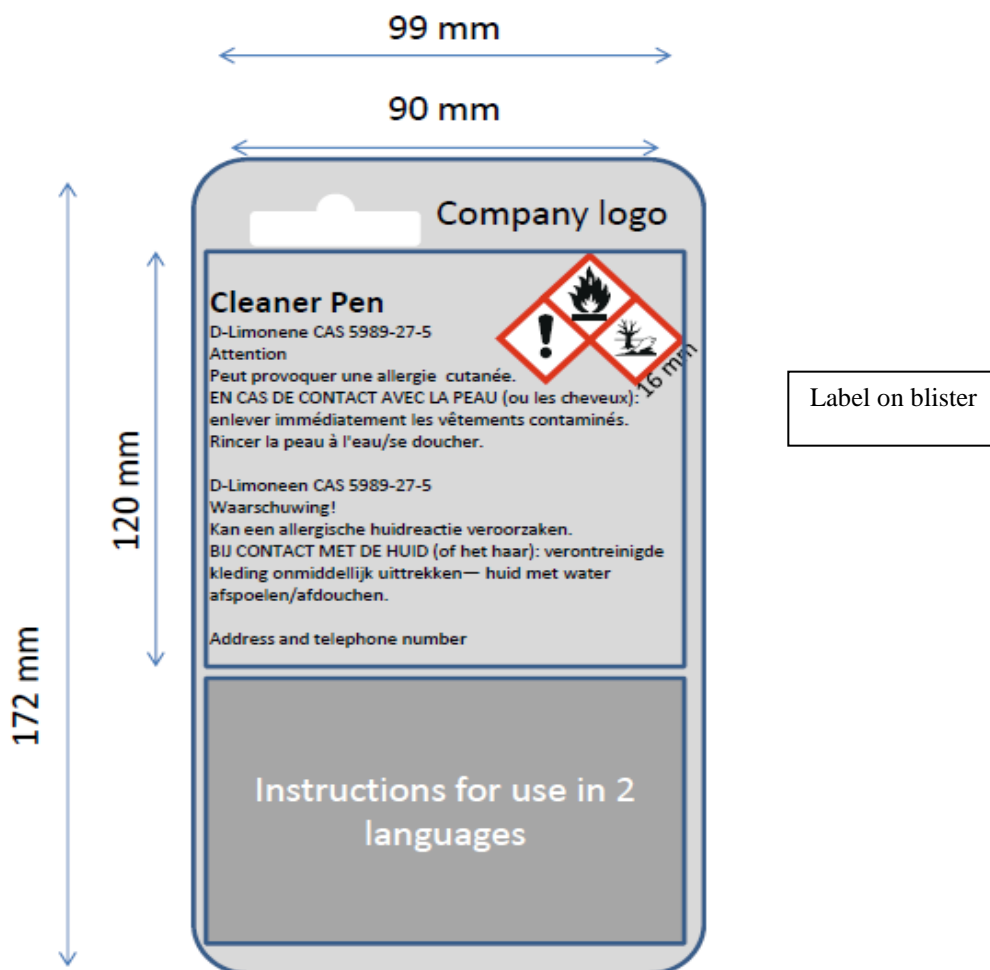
99 mm

90 mm

172 mm

120 mm

Company logo

Cleaner Pen
D-Limonene CAS 5989-27-5
Attention
Peut provoquer une allergie cutanée.
EN CAS DE CONTACT AVEC LA PEAU (ou les cheveux): enlever immédiatement les vêtements contaminés. Rincer la peau à l'eau/se doucher.

16 mm

D-Limoneen CAS 5989-27-5
Waarschuwing!
Kan een allergische huidreactie veroorzaken.
BIJ CONTACT MET DE HUID (of het haar): verontreinigde kleding onmiddellijk uittrekken— huid met water afspoelen/afdouchen.

Address and telephone number

Instructions for use in 2 languages

Label on blister